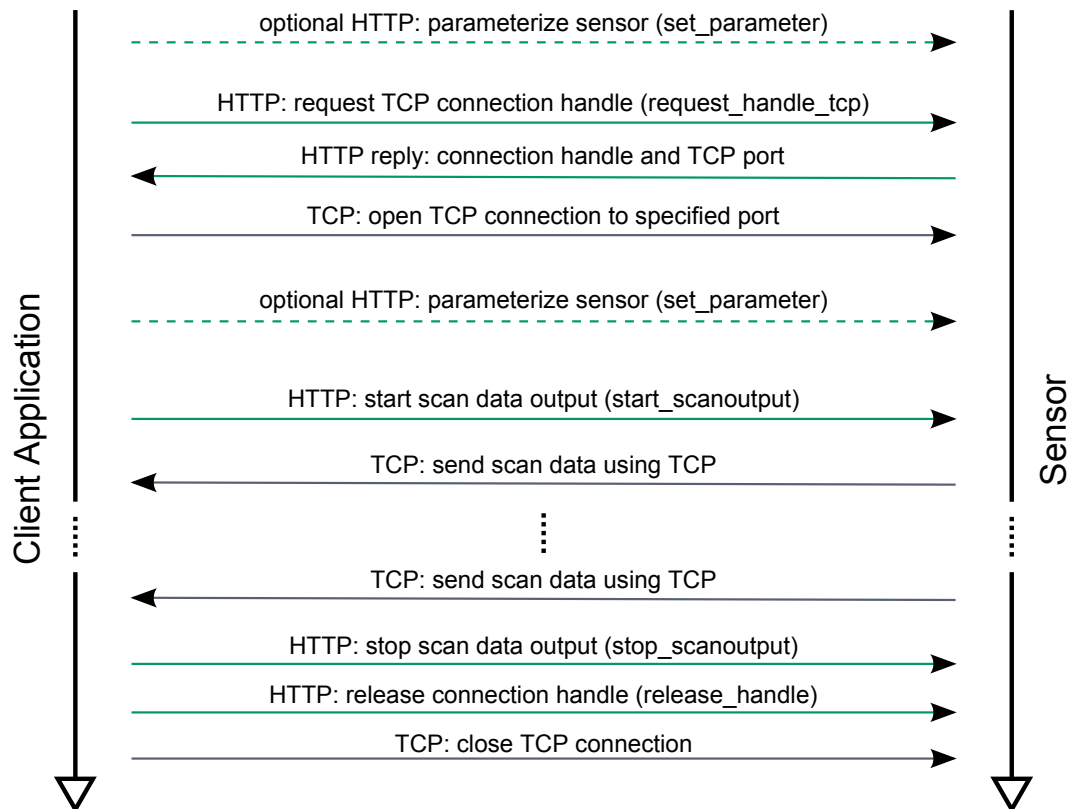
Client Application

Sensor

optional HTTP: parameterize sensor (set_parameter)

HTTP: request TCP connection handle (request_handle_tcp)

HTTP reply: connection handle and TCP port

TCP: open TCP connection to specified port

optional HTTP: parameterize sensor (set_parameter)

HTTP: start scan data output (start_scanoutput)

TCP: send scan data using TCP

TCP: send scan data using TCP

HTTP: stop scan data output (stop_scanoutput)

HTTP: release connection handle (release_handle)

TCP: close TCP connection